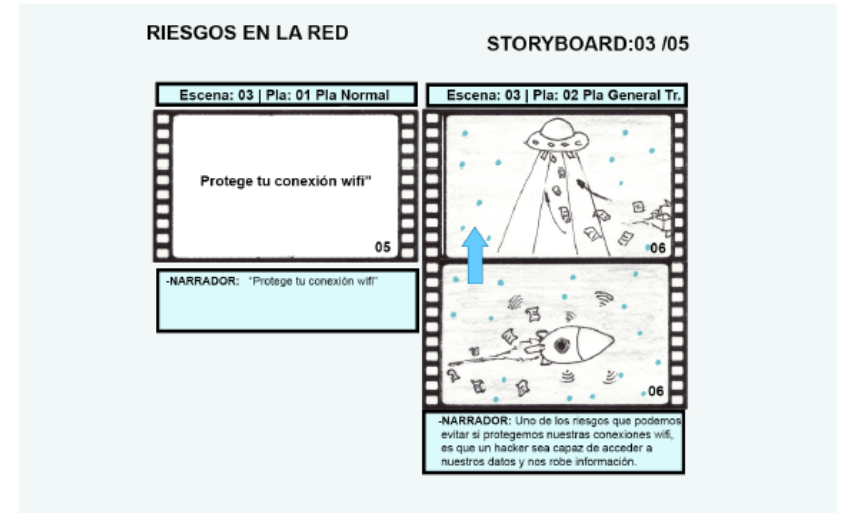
RIESGOS EN LA RED

STORYBOARD:03 /05

Escena: 03 | Pla: 01 Pla Normal

Protege tu conexión wifi"

05

-NARRADOR: "Protege tu conexión wifi"

Escena: 03 | Pla: 02 Pla General Tr.

06

06

-NARRADOR: Uno de los riesgos que podemos evitar si protegemos nuestras conexiones wifi, es que un hacker sea capaz de acceder a nuestros datos y nos robe información.